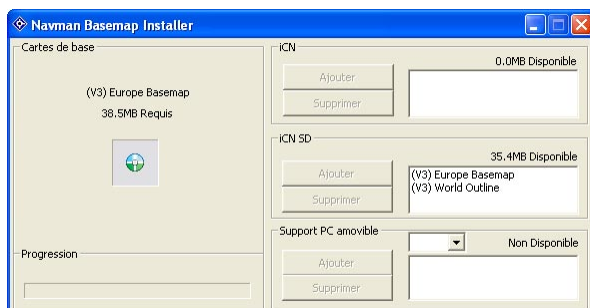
Navman Basemap Installer

Cartes de base

(V3) Europe Basemap
38.5MB Requis

Progression

iCN
0.0MB Disponible
Ajouter
Supprimer

iCN SD
35.4MB Disponible
Ajouter
Supprimer
(V3) Europe Basemap
(V3) World Outline

Support PC amovible
Non Disponible
Ajouter
Supprimer